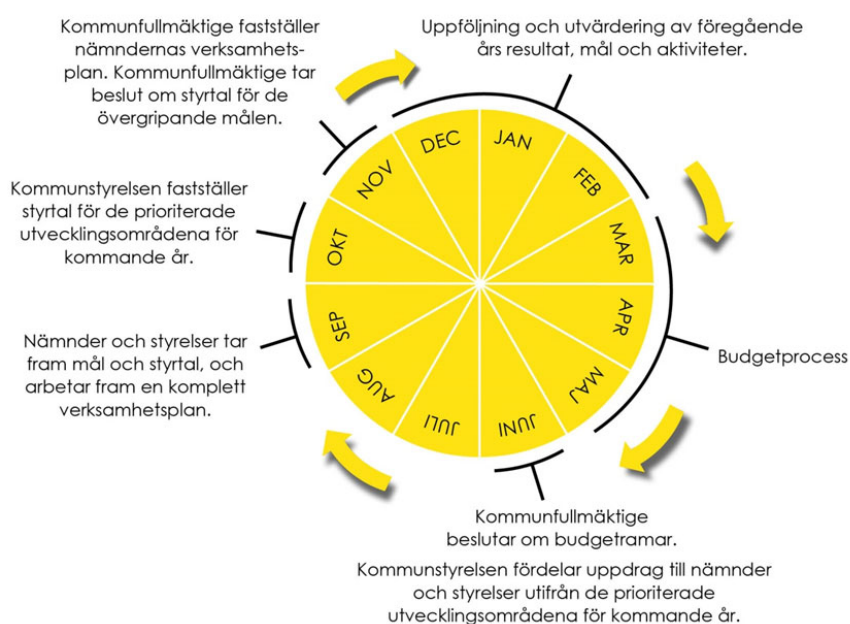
Kommunfullmäktige fastställer nämndernas verksamhetsplan. Kommunfullmäktige tar beslut om styrtal för de övergripande målen.

Uppföljning och utvärdering av föregående års resultat, mål och aktiviteter.

DEC
JAN
NOV
FEB
OKT
MAR
SEP
APR
AUG
MAJ
JULI
JUNI

Kommunstyrelsen fastställer styrtal för de prioriterade utvecklingsområdena för kommande år.

Budgetprocess

Nämnder och styrelser tar fram mål och styrtal, och arbetar fram en komplett verksamhetsplan.

Kommunfullmäktige beslutar om budgetramar.

Kommunstyrelsen fördelar uppdrag till nämnder och styrelser utifrån de prioriterade utvecklingsområdena för kommande år.